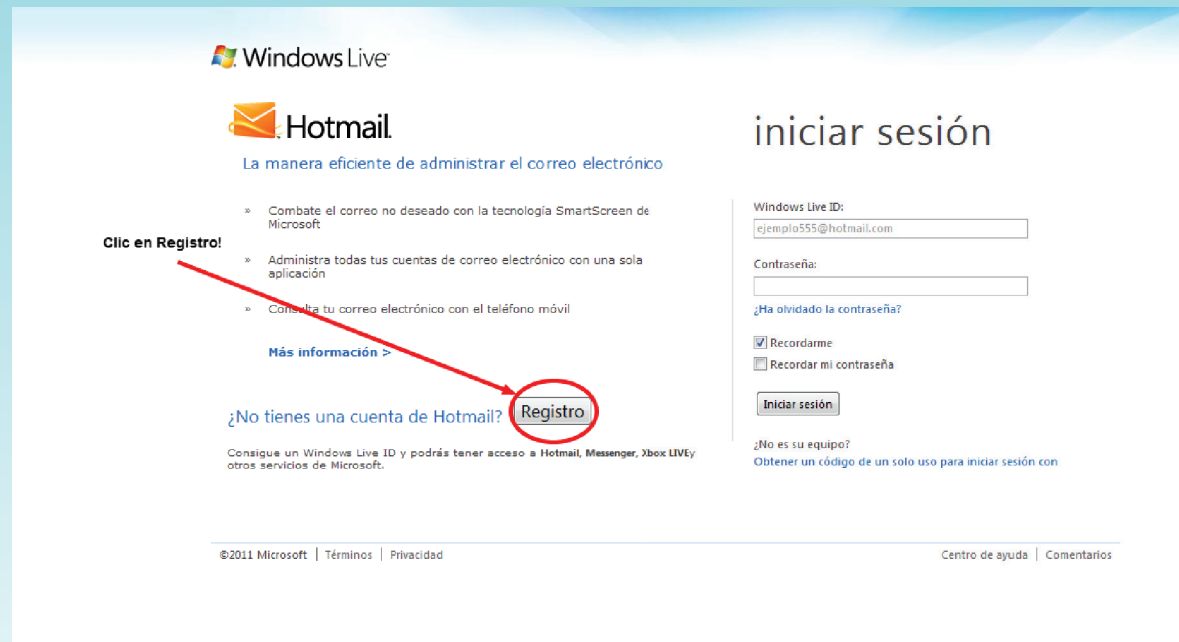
Windows Live

Hotmail

La manera eficiente de administrar el correo electrónico

» Combate el correo no deseado con la tecnología SmartScreen de Microsoft

» Administra todas tus cuentas de correo electrónico con una sola aplicación

» Consulta tu correo electrónico con el teléfono móvil

Más información >

Clic en Registro!

¿No tienes una cuenta de Hotmail? Registro

Consigue un Windows Live ID y podrás tener acceso a Hotmail, Messenger, Xbox LIVEy otros servicios de Microsoft.

iniciar sesión

Windows Live ID:

ejemplo555@hotmail.com

Contraseña:

¿Ha olvidado la contraseña?

Recordarme

Recordar mi contraseña

Iniciar sesión

¿No es su equipo?

Obtener un código de un solo uso para iniciar sesión con

©2011 Microsoft | Términos | Privacidad

Centro de ayuda | Comentarios